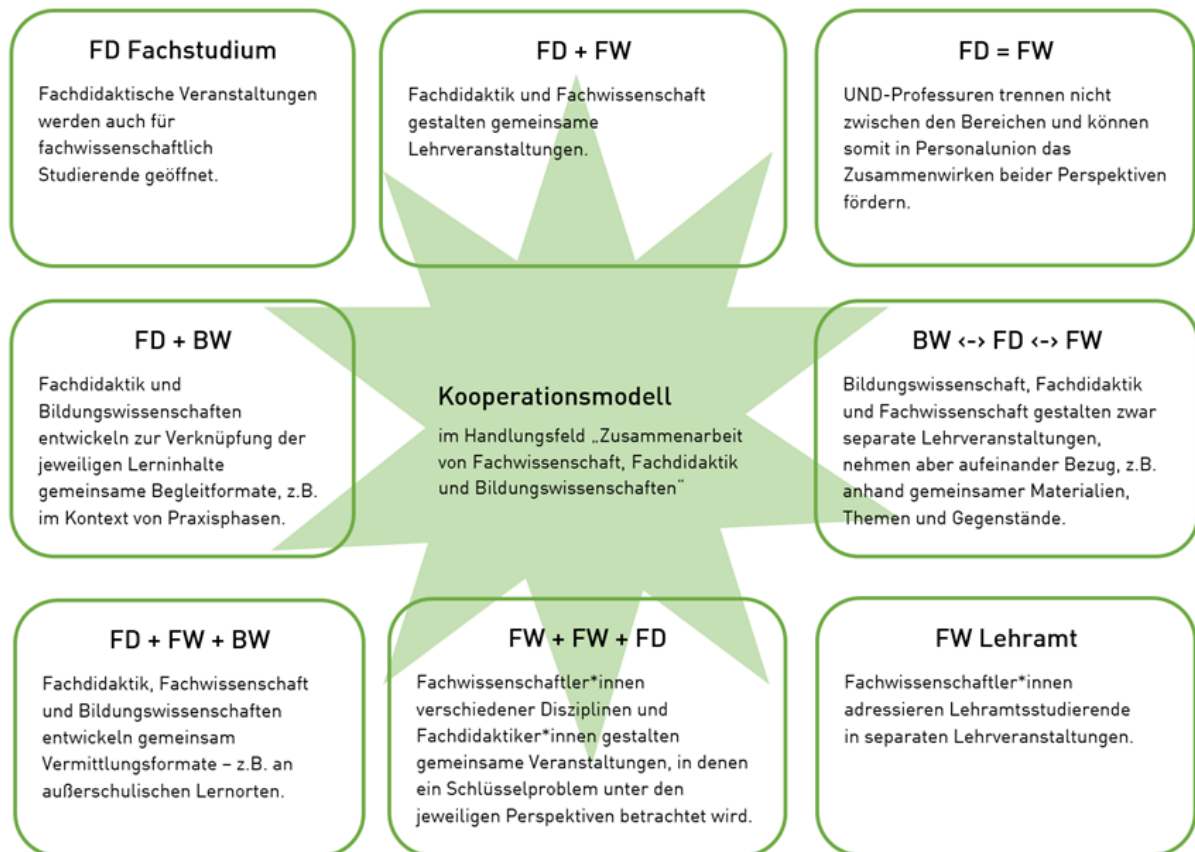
FD Fachstudium

Fachdidaktische Veranstaltungen werden auch für fachwissenschaftlich Studierende geöffnet.

FD + FW

Fachdidaktik und Fachwissenschaft gestalten gemeinsame Lehrveranstaltungen.

FD = FW

UND-Professuren trennen nicht zwischen den Bereichen und können somit in Personalunion das Zusammenwirken beider Perspektiven fördern.

FD + BW

Fachdidaktik und Bildungswissenschaften entwickeln zur Verknüpfung der jeweiligen Lerninhalte gemeinsame Begleitformate, z.B. im Kontext von Praxisphasen.

Kooperationsmodell

im Handlungsfeld „Zusammenarbeit von Fachwissenschaft, Fachdidaktik und Bildungswissenschaften"

BW <-> FD <-> FW

Bildungswissenschaft, Fachdidaktik und Fachwissenschaft gestalten zwar separate Lehrveranstaltungen, nehmen aber aufeinander Bezug, z.B. anhand gemeinsamer Materialien, Themen und Gegenstände.

FD + FW + BW

Fachdidaktik, Fachwissenschaft und Bildungswissenschaften entwickeln gemeinsam Vermittlungsformate – z.B. an außerschulischen Lernorten.

FW + FW + FD

Fachwissenschaftler*innen verschiedener Disziplinen und Fachdidaktiker*innen gestalten gemeinsame Veranstaltungen, in denen ein Schlüsselproblem unter den jeweiligen Perspektiven betrachtet wird.

FW Lehramt

Fachwissenschaftler*innen adressieren Lehramtsstudierende in separaten Lehrveranstaltungen.